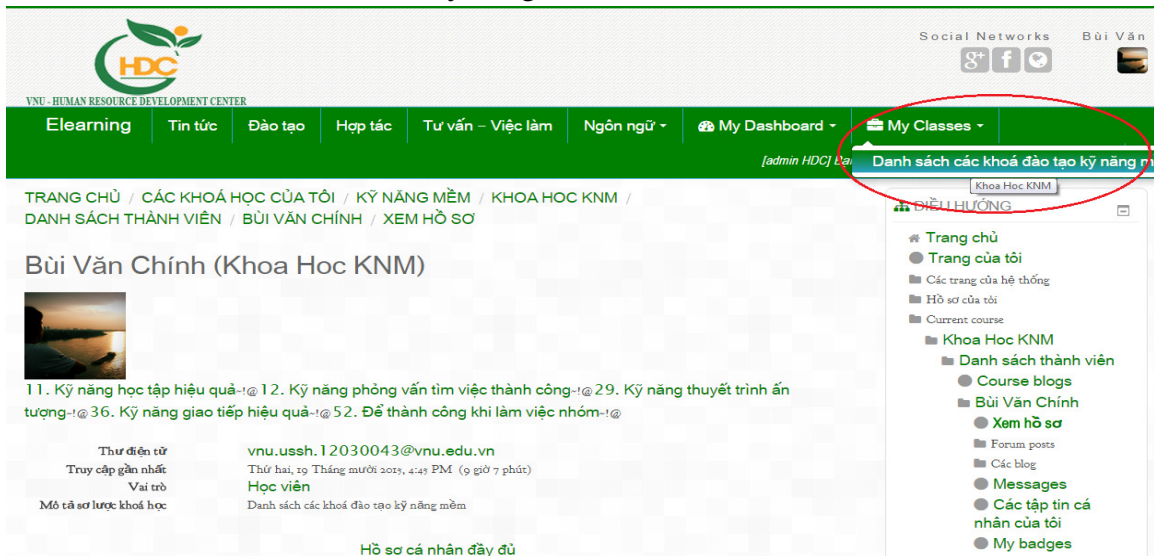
HDC
VNU - HUMAN RESOURCE DEVELOPMENT CENTER

Social Networks

Bùi Văn

Elearning | Tin tức | Đào tạo | Hợp tác | Tư vấn – Việc làm | Ngôn ngữ | My Dashboard | My Classes

[admin HDC] Bà

Danh sách các khoá đào tạo kỹ năng m

Khoa Hoc KNM

TRANG CHỦ / CÁC KHOÁ HỌC CỦA TÔI / KỸ NĂNG MỀM / KHOA HOC KNM / DANH SÁCH THÀNH VIÊN / BÙI VĂN CHÍNH / XEM HỒ SƠ

Bùi Văn Chính (Khoa Hoc KNM)

11. Kỹ năng học tập hiệu quả-!@12. Kỹ năng phỏng vấn tìm việc thành công-!@29. Kỹ năng thuyết trình ấn tượng-!@36. Kỹ năng giao tiếp hiệu quả-!@52. Để thành công khi làm việc nhóm-!@

| | |
|---|---|
| Thư điện tử | vnu.ussh.12030043@vnu.edu.vn |
| Truy cập gần nhất | Thứ hai, 19 Tháng mười 2015, 4:45 PM (9 giờ 7 phút) |
| Vai trò | Học viên |
| Mô tả sơ lược khoá học | Danh sách các khoá đào tạo kỹ năng mềm |

Hồ sơ cá nhân đầy đủ

ĐIỀU HƯỚNG

Trang chủ
Trang của tôi
Các trang của hệ thống
Hồ sơ của tôi
Current course
Khoa Hoc KNM
Danh sách thành viên
Course blogs
Bùi Văn Chính
Xem hồ sơ
Forum posts
Các blog
Messages
Các tập tin cá nhân của tôi
My badges